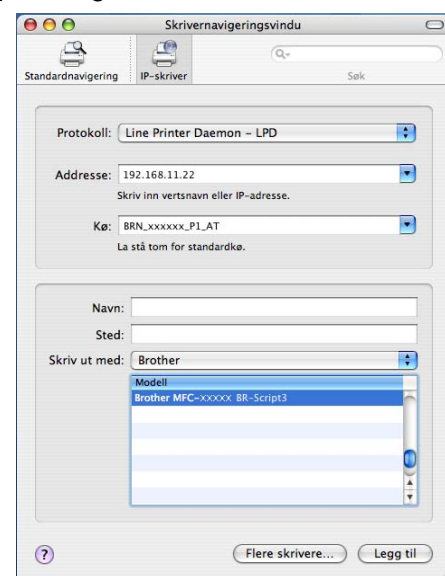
Skrivernavigeringsvindu

Standardnavigering IP-skriver Søk

Protokoll: Line Printer Daemon – LPD

Addresse: 192.168.11.22
Skriv inn vertsnavn eller IP-adresse.

Kø: BRN_xxxxxx_P1_AT
La stå tom for standardkø.

Navn:
Sted:
Skriv ut med: Brother

Modell
Brother MFC-XXXXX BR-Script3

?
Flere skrivere...
Legg til